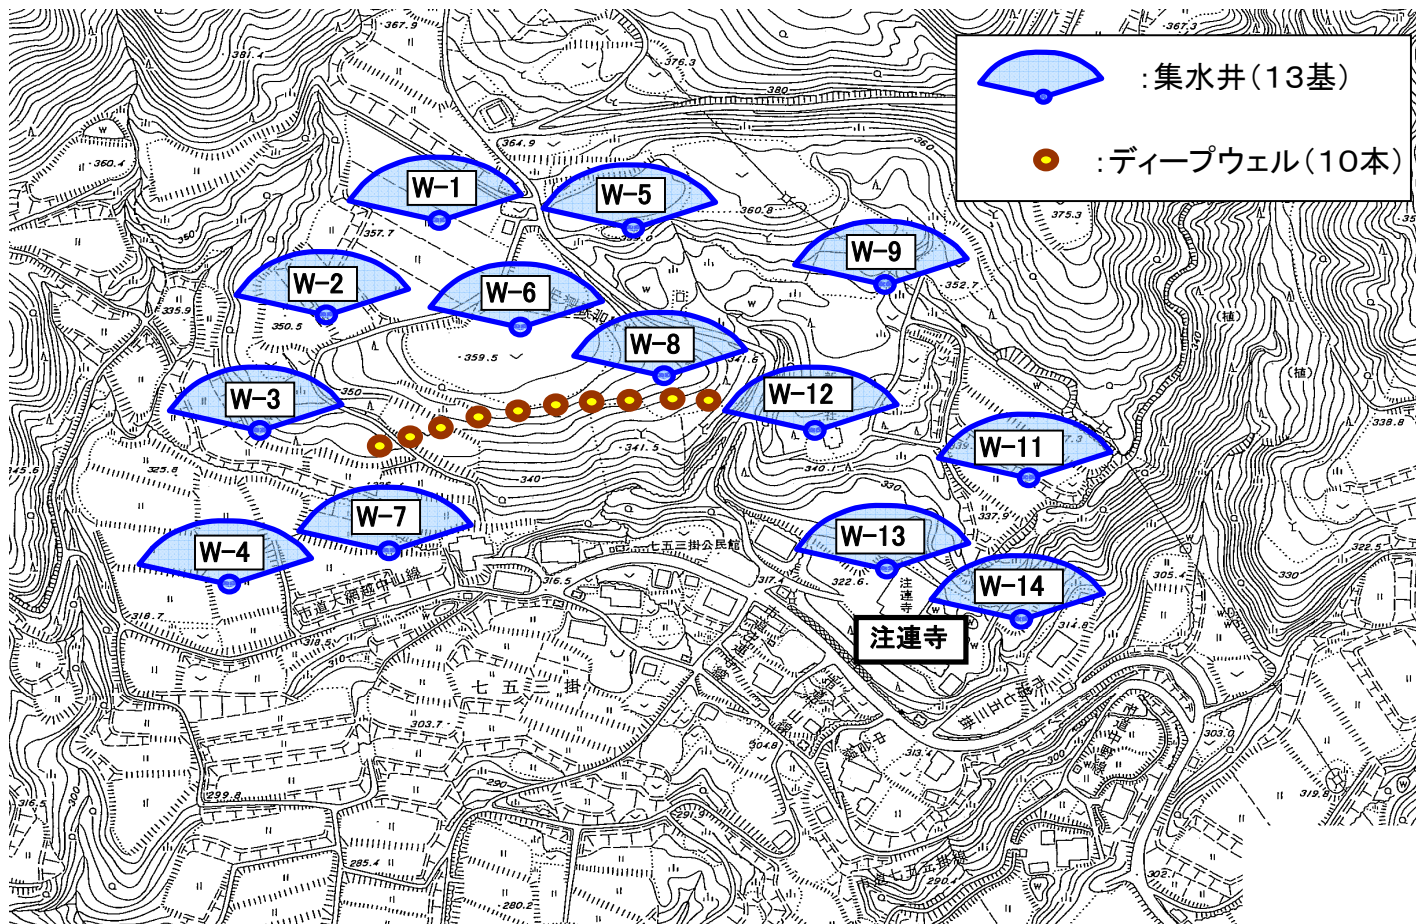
:集水井(13基)

:ディープウェル(10本)

W-1
W-5
W-9
W-2
W-6
W-8
W-3
W-12
W-11
W-7
W-13
W-4
W-14
注連寺

367.9
381.4
376.3
380
367.3
364.9
360.4
360.8
375.3
357.7
350
352.7
335.9
350.5
359.5
341.6
350
341.5
338.8
340
340.1
325.8
330
337.9
七五三掛公民館
316.5
317.4
322.6
322.5
305.4
330
318.7
314.8
市道大網越中山線
七 五 三 掛
303.7
304.8
313.4
303.0
299.8
290
291.9
319.8
316.5
285.4
280.2
290.4
302.1